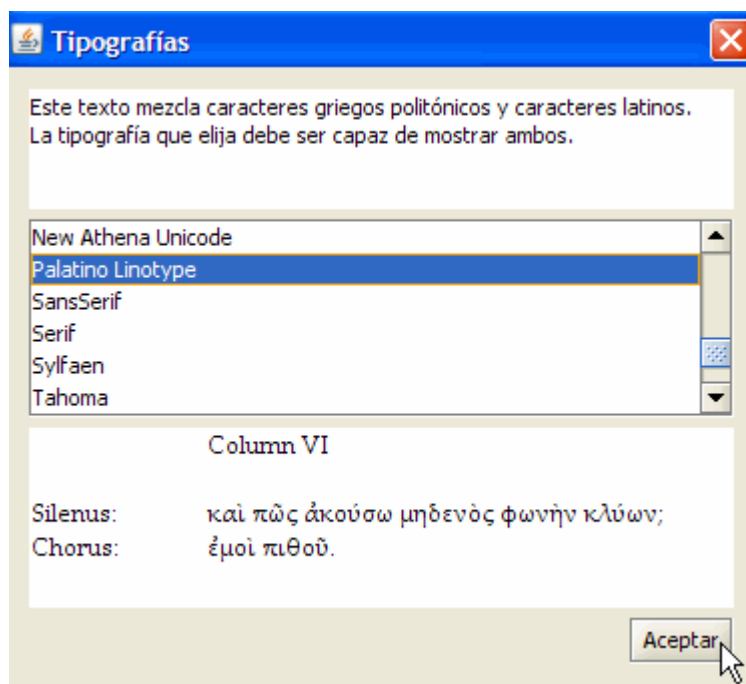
Tipografías

Este texto mezcla caracteres griegos politónicos y caracteres latinos. La tipografía que elija debe ser capaz de mostrar ambos.

New Athena Unicode
Palatino Linotype
SansSerif
Serif
Sylfaen
Tahoma

Column VI

Silenus: καὶ πῶς ἀκούσω μηδενὸς φωνὴν κλύων;
Chorus: ἐμοὶ πιθοῦ.

Aceptar